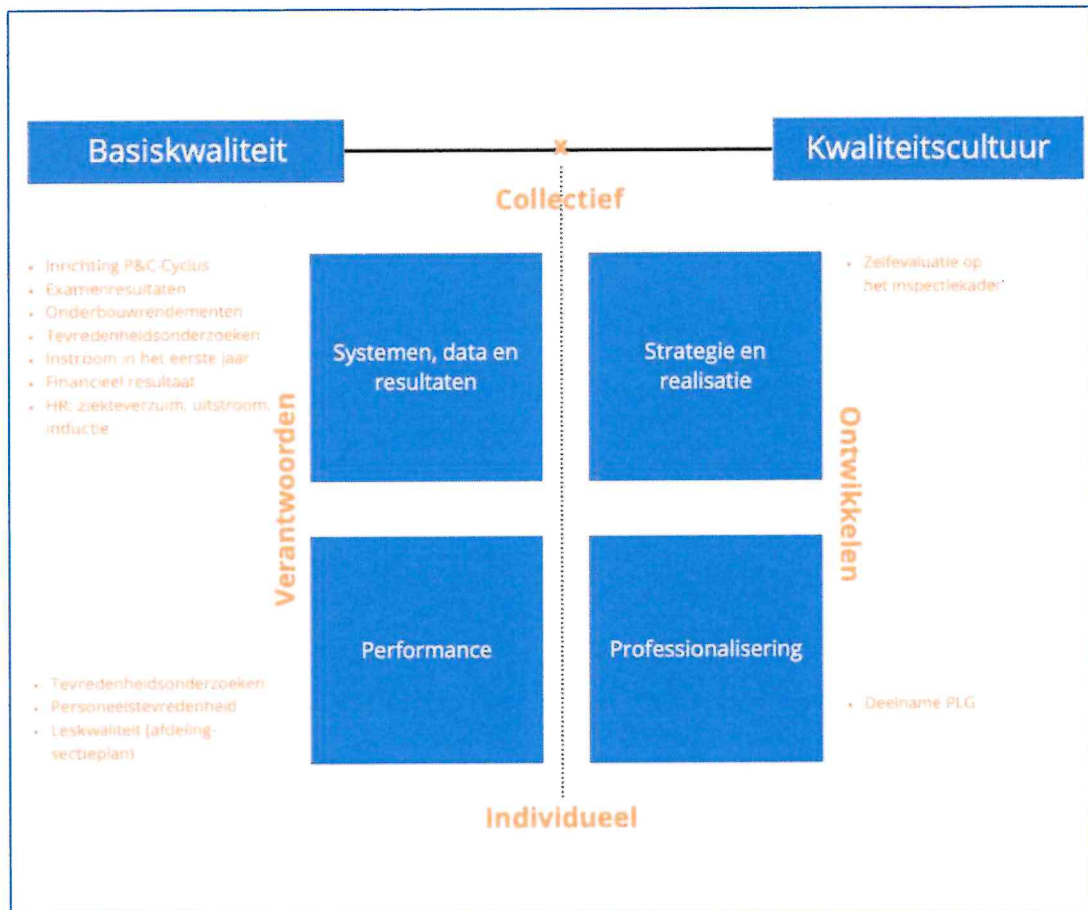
Basiskwaliteit

x

Kwaliteitscultuur

Collectief

- Inrichting P&C Cyclus
- Examenresultaten
- Onderbouwrendementen
- Tevredenheidsonderzoeken
- Instroom in het eerste jaar
- Financieel resultaat
- HR: ziekteverzuim, uitstroom, inductie

Systemen, data en resultaten

Strategie en realisatie

- Zelfevaluatie op het inspectiekader

Verantwoorden

Ontwikkelen

Performance

Professionalisering

- Tevredenheidsonderzoeken
- Personeelstevredenheid
- Leskwaliteit (afdeling-sectieplan)

- Deelname PLG

Individueel